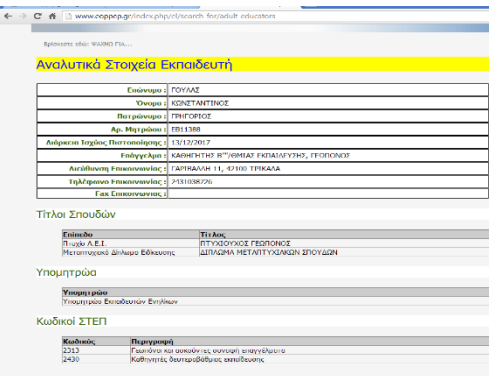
www.eoppep.gr/index.php/el/search_for/adult_educators

Βρίσκεστε εδώ: ΨΑΧΝΩ ΓΙΑ...

Αναλυτικά Στοιχεία Εκπαιδευτή

| Επώνυμο : | ΓΟΥΛΑΣ |
|---|---|
| Όνομα : | ΚΩΝΣΤΑΝΤΙΝΟΣ |
| Πατρώνυμο : | ΓΡΗΓΟΡΙΟΣ |
| Αρ. Μητρώου : | ΕΒ11388 |
| Διάρκεια Ισχύος Πιστοποίησης : | 13/12/2017 |
| Επάγγελμα : | ΚΑΘΗΓΗΤΗΣ Β'ΘΜΙΑΣ ΕΚΠΑΙΔΕΥΣΗΣ, ΓΕΩΠΟΝΟΣ |
| Διεύθυνση Επικοινωνίας : | ΓΑΡΙΒΑΛΔΗ 11, 42100 ΤΡΙΚΑΛΑ |
| Τηλέφωνο Επικοινωνίας : | 2431038726 |
| Fax Επικοινωνίας : | |

Τίτλοι Σπουδών

| Επίπεδο | Τίτλος |
|---|---|
| Πτυχίο Α.Ε.Ι. | ΠΤΥΧΙΟΥΧΟΣ ΓΕΩΠΟΝΟΣ |
| Μεταπτυχιακό Δίπλωμα Ειδίκευσης | ΔΙΠΛΩΜΑ ΜΕΤΑΠΤΥΧΙΑΚΩΝ ΣΠΟΥΔΩΝ |

Υπομητρώα

| Υπομητρώο |
|---|
| Υπομητρώο Εκπαιδευτών Ενηλίκων |

Κωδικοί ΣΤΕΠ

| Κωδικός | Περιγραφή |
|---|---|
| 2313 | Γεωπόνοι και ασκούντες συναφή επαγγέλματα |
| 2430 | Καθηγητές δευτεροβάθμιας εκπαίδευσης |